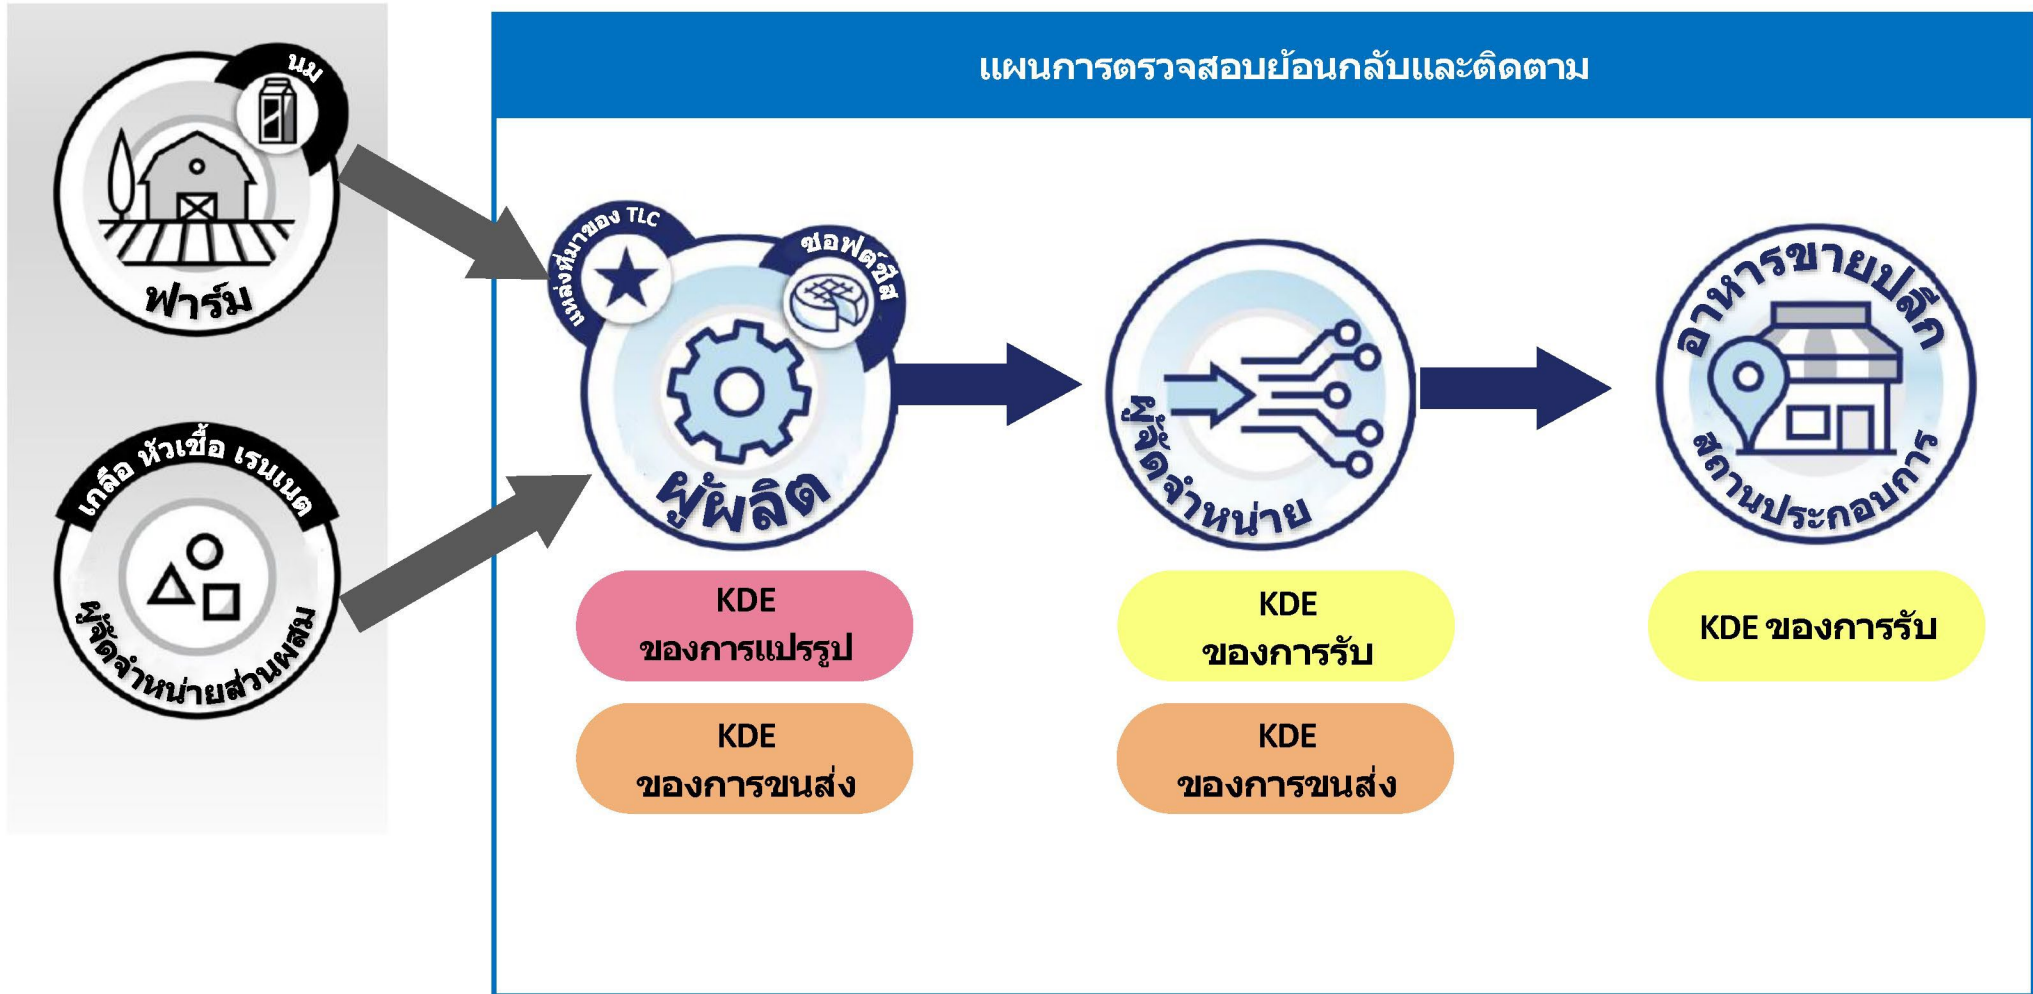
นม

ฟาร์ม

เกลือ หัวเชื้อ เรนเนต

ผู้จัดจำหน่ายส่วนผสม

แผนการตรวจสอบย้อนกลับและติดตาม

แหล่งที่มาของ TLC

ซอฟต์ชีส

ผู้ผลิต

ผู้จัดจำหน่าย

อาหารขายปลีก

สถานประกอบการ

KDE ของการแปรรูป

KDE ของการขนส่ง

KDE ของการรับ

KDE ของการขนส่ง

KDE ของการรับ